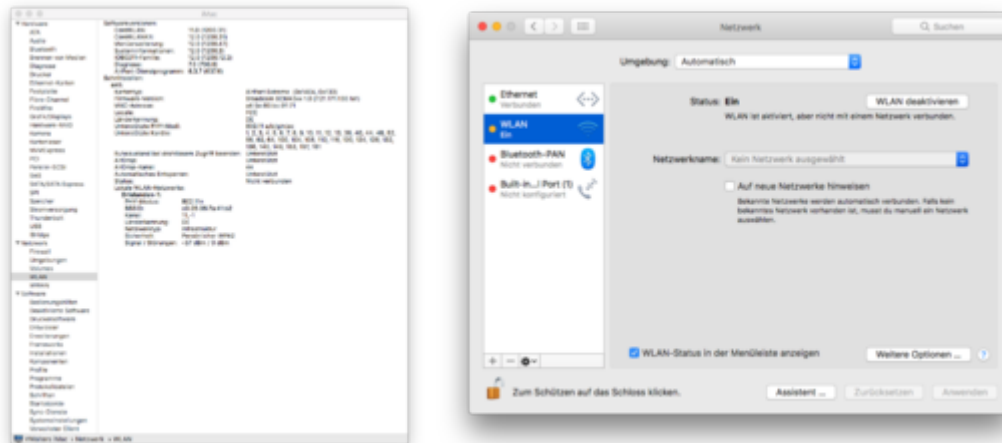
Netzwerk

Suchen

Umgebung: Automatisch

Ethernet
Verbunden

WLAN
Ein

Bluetooth-PAN
Nicht verbunden

Built-in...l Port (1)
Nicht konfiguriert

Status: Ein

WLAN deaktivieren

WLAN ist aktiviert, aber nicht mit einem Netzwerk verbunden.

Netzwerkname: Kein Netzwerk ausgewählt

Auf neue Netzwerke hinweisen

Bekannte Netzwerke werden automatisch verbunden. Falls kein bekanntes Netzwerk vorhanden ist, musst du manuell ein Netzwerk auswählen.

WLAN-Status in der Menüleiste anzeigen

Weitere Optionen ...

?

Zum Schützen auf das Schloss klicken.

Assistent ...

Zurücksetzen

Anwenden

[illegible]